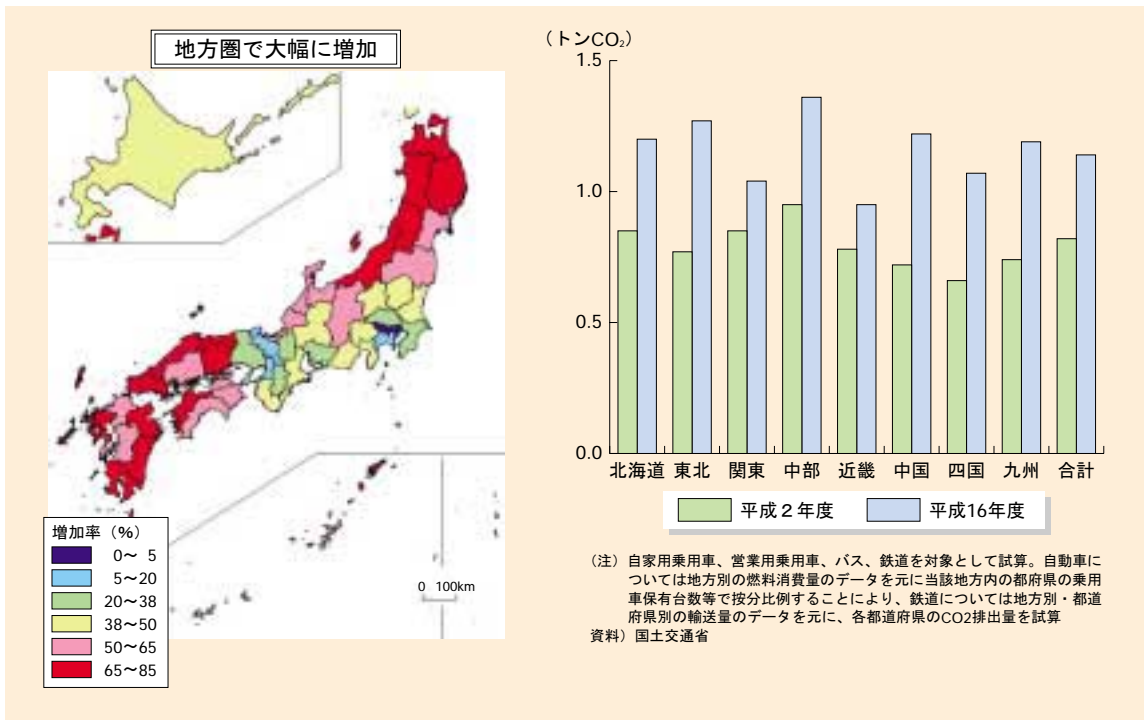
地方圏で大幅に増加

増加率（%）
0～ 5
5～20
20～38
38～50
50～65
65～85

0 100km

（トン$CO_2$）
1.5
1.0
0.5
0.0
北海道 東北 関東 中部 近畿 中国 四国 九州 合計

平成２年度 平成16年度

（注）自家用乗用車、営業用乗用車、バス、鉄道を対象として試算。自動車については地方別の燃料消費量のデータを元に当該地方内の都府県の乗用車保有台数等で按分比例することにより、鉄道については地方別・都道府県別の輸送量のデータを元に、各都道府県のCO2排出量を試算
資料）国土交通省